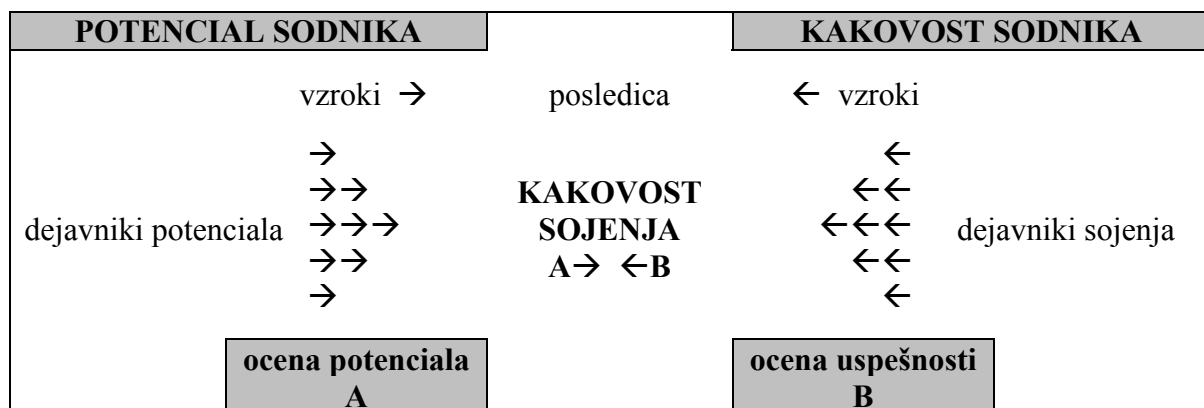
POTENCIAL SODNIKA

KAKOVOST SODNIKA

vzroki →

posledica

← vzroki

dejavniki potenciala

→
→→
→→→
→→
→

KAKOVOST SOJENJA
A→ ←B

←
←←
←←←
←←
←

dejavniki sojenja

ocena potenciala A

ocena uspešnosti B